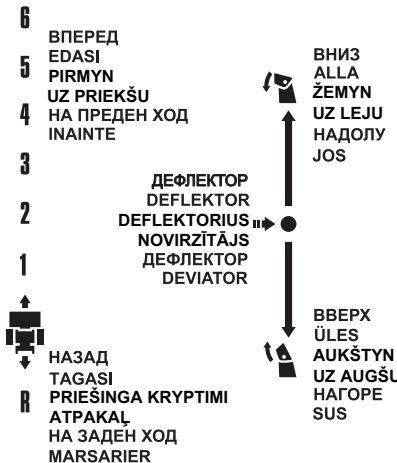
6
ВПЕРЕД
EDASI
5 PIRMYN
UZ PRIEKŠU
4 НА ПРЕДЕН ХОД
INAINTE
3
2
1
НАЗАД
TAGASI
PRIEŠINGA KRYPTIMI
ATPAKAĻ
НА ЗАДЕН ХОД
MARSARIER
R

ДЕФЛЕКТОР
DEFLEKTOR
DEFLEKTORIUS
NOVIRZĪTĀJS
ДЕФЛЕКТОР
DEVIATOR

ВНИЗ
ALLA
ŽEMYN
UZ LEJU
НАДОЛУ
JOS

ВВЕРХ
ÜLES
AUKŠTYN
UZ AUGŠU
НАГОРЕ
SUS